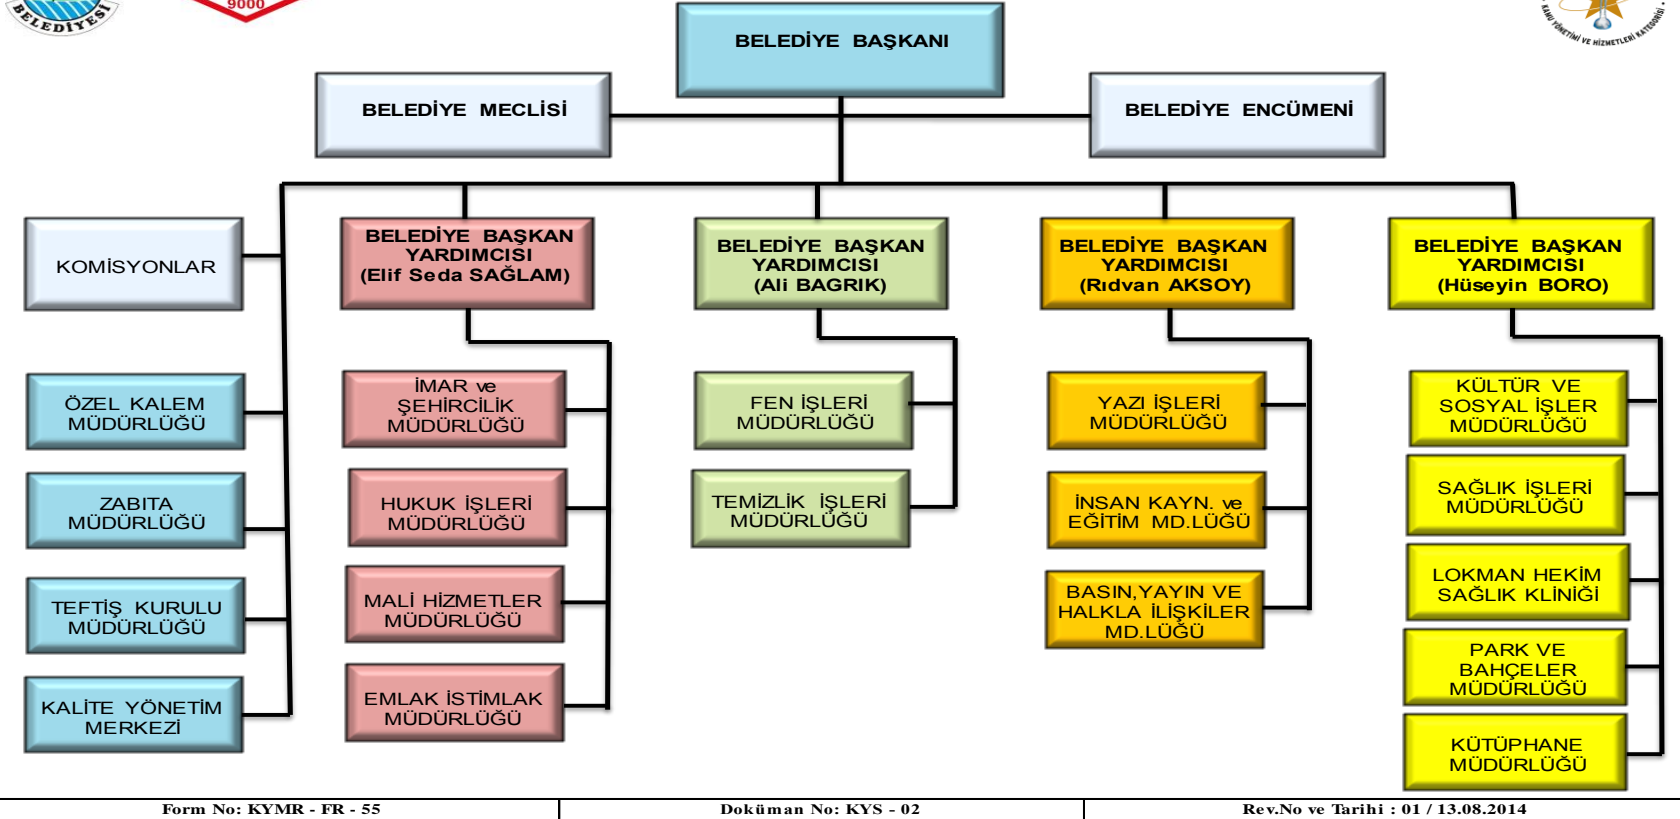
BELEDİYESİ

9000

KAMU YÖNETİMİ VE HİZMETLERİ KATEGORİSİ

BELEDİYE BAŞKANI

BELEDİYE MECLİSİ

BELEDİYE ENCÜMENİ

KOMİSYONLAR

BELEDİYE BAŞKAN YARDIMCISI (Elif Seda SAĞLAM)

BELEDİYE BAŞKAN YARDIMCISI (Ali BAGRIK)

BELEDİYE BAŞKAN YARDIMCISI (Rıdvan AKSOY)

BELEDİYE BAŞKAN YARDIMCISI (Hüseyin BORO)

ÖZEL KALEM MÜDÜRLÜĞÜ

ZABITA MÜDÜRLÜĞÜ

TEFTİŞ KURULU MÜDÜRLÜĞÜ

KALİTE YÖNETİM MERKEZİ

İMAR ve ŞEHİRCİLİK MÜDÜRLÜĞÜ

HUKUK İŞLERİ MÜDÜRLÜĞÜ

MALİ HİZMETLER MÜDÜRLÜĞÜ

EMLAK İSTİMLAK MÜDÜRLÜĞÜ

FEN İŞLERİ MÜDÜRLÜĞÜ

TEMİZLİK İŞLERİ MÜDÜRLÜĞÜ

YAZI İŞLERİ MÜDÜRLÜĞÜ

İNSAN KAYN. ve EĞİTİM MD.LÜĞÜ

BASIN,YAYIN VE HALKLA İLİŞKİLER MD.LÜĞÜ

KÜLTÜR VE SOSYAL İŞLER MÜDÜRLÜĞÜ

SAĞLIK İŞLERİ MÜDÜRLÜĞÜ

LOKMAN HEKİM SAĞLIK KLİNİĞİ

PARK VE BAHÇELER MÜDÜRLÜĞÜ

KÜTÜPHANE MÜDÜRLÜĞÜ

Form No: KYMR - FR - 55

Doküman No: KYS - 02

Rev.No ve Tarihi : 01 / 13.08.2014